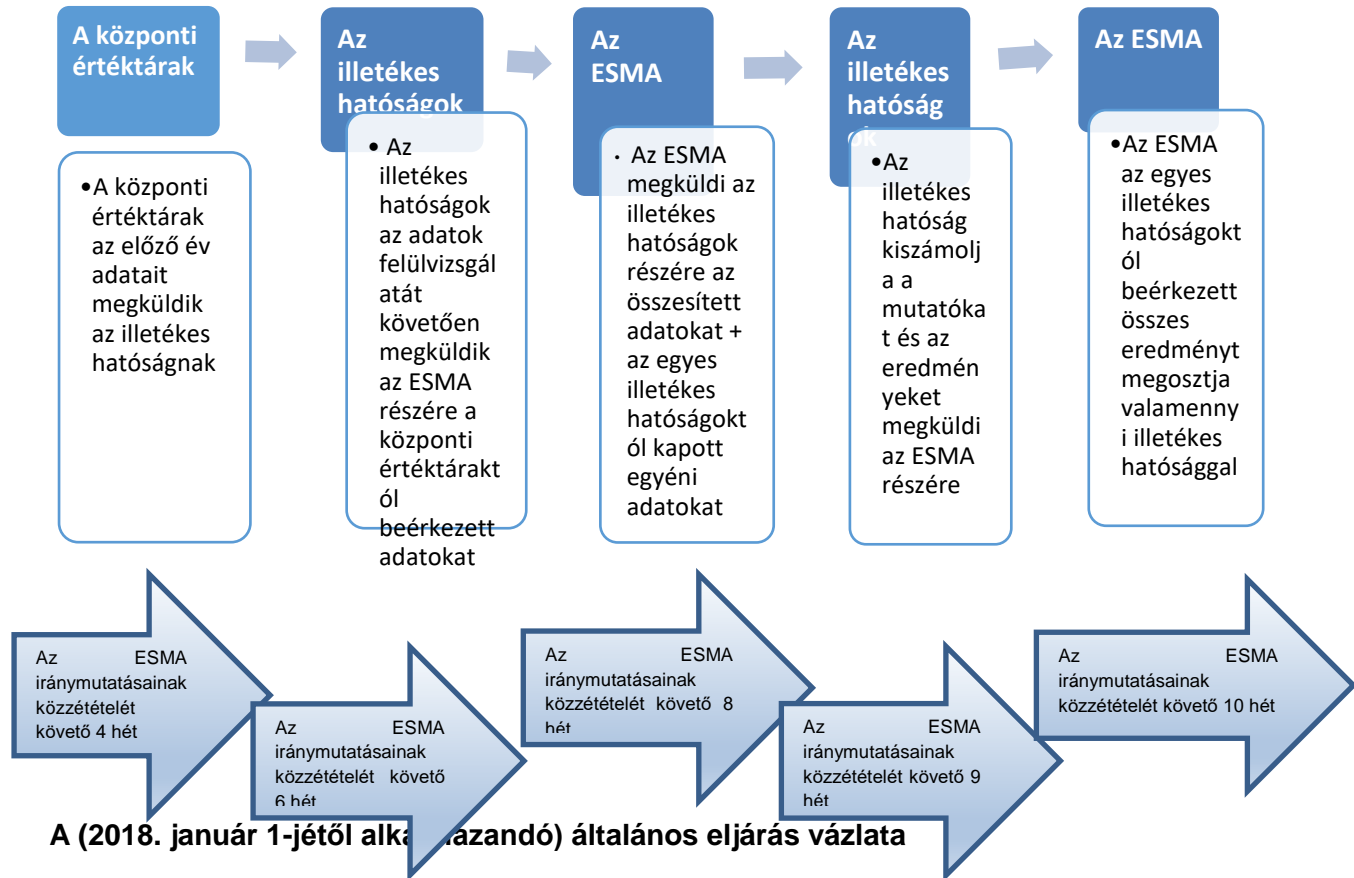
A központi értéktárak

Az illetékes hatóságok

Az ESMA

Az illetékes hatóság ok

Az ESMA

•A központi értéktárak az előző év adatait megküldik az illetékes hatóságnak

• Az illetékes hatóságok az adatok felülvizsgálatát követően megküldik az ESMA részére a központi értéktáraktól beérkezett adatokat

· Az ESMA megküldi az illetékes hatóságok részére az összesített adatokat + az egyes illetékes hatóságoktól kapott egyéni adatokat

•Az illetékes hatóság kiszámolja a mutatókat és az eredményeket megküldi az ESMA részére

•Az ESMA az egyes illetékes hatóságoktól beérkezett összes eredményt megosztja valamennyi illetékes hatósággal

Az ESMA iránymutatásainak közzétételét követő 4 hét

Az ESMA iránymutatásainak közzétételét követő 6 hét

Az ESMA iránymutatásainak közzétételét követő 8 hét

Az ESMA iránymutatásainak közzétételét követő 9 hét

Az ESMA iránymutatásainak közzétételét követő 10 hét

A (2018. január 1-jétől alka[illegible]azandó) általános eljárás vázlata